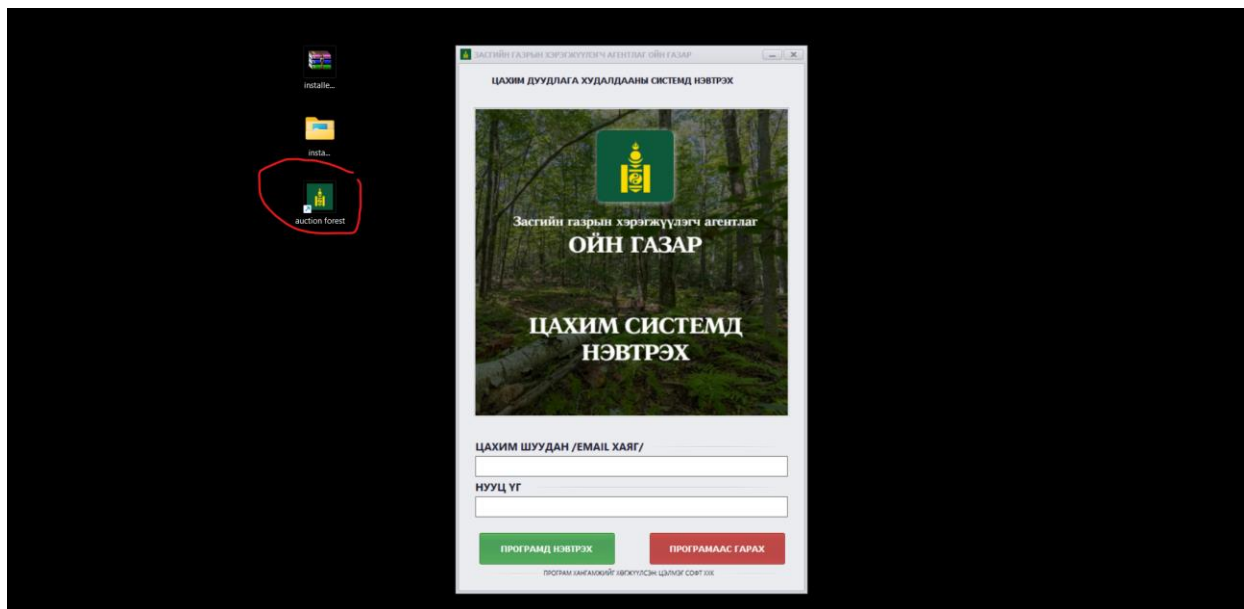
installe...

insta...

auction forest

ЗАСГИЙН ГАЗРЫН ХЭРЭГЖҮҮЛЭГЧ АГЕНТЛАГ ОЙН ГАЗАР

ЦАХИМ ДУУДЛАГА ХУДАЛДААНЫ СИСТЕМД НЭВТРЭХ

Засгийн газрын хэрэгжүүлэгч агентлаг
ОЙН ГАЗАР

ЦАХИМ СИСТЕМД НЭВТРЭХ

ЦАХИМ ШУУДАН /EMAIL ХАЯГ/

НУУЦ ҮГ

ПРОГРАМД НЭВТРЭХ

ПРОГРАМААС ГАРАХ

ПРОГРАМ ХАНГАМЖИЙГ ХӨГЖҮҮЛСЭН ЦЭЛМЭГ СОФТ ХХК